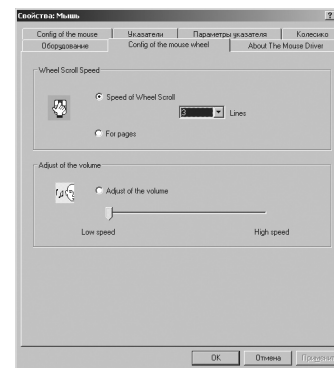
Свойства: Мышь

?

Config of the mouse | Указатели | Параметры указателя | Колесико
Оборудование | Config of the mouse wheel | About The Mouse Driver

Wheel Scroll Speed

Speed of Wheel Scroll

3 Lines

For pages

Adjust of the volume

Adjust of the volume

Low speed

High speed

OK | Отмена | Примени